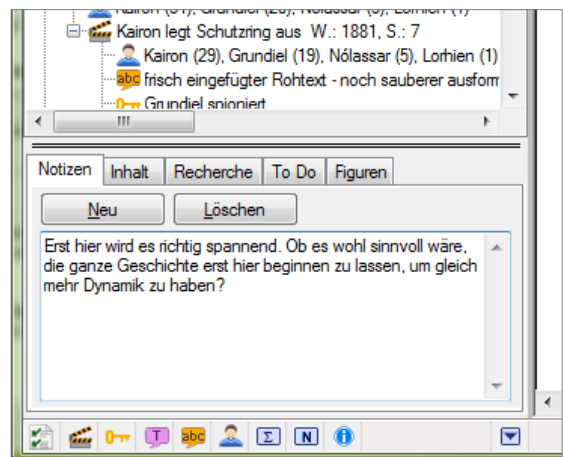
Kairon (31), Grundiel (20), Nólassar (5), Lorhien (1)
Kairon legt Schutzring aus W.: 1881, S.: 7
Kairon (29), Grundiel (19), Nólassar (5), Lorhien (1)
abc frisch eingefügter Rohtext - noch sauberer ausform
Grundiel spioniert
III

Notizen Inhalt Recherche To Do Figuren

Neu Löschen

Erst hier wird es richtig spannend. Ob es wohl sinnvoll wäre, die ganze Geschichte erst hier beginnen zu lassen, um gleich mehr Dynamik zu haben?

T abc Σ N